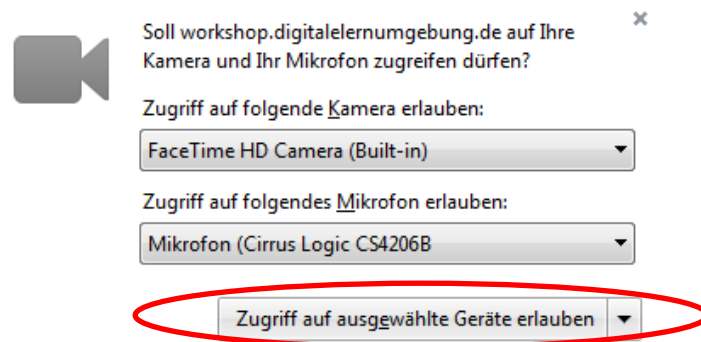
Soll workshop.digitalelernumgebung.de auf Ihre Kamera und Ihr Mikrofon zugreifen dürfen?

×

Zugriff auf folgende Kamera erlauben:

FaceTime HD Camera (Built-in)

Zugriff auf folgendes Mikrofon erlauben:

Mikrofon (Cirrus Logic CS4206B

Zugriff auf ausgewählte Geräte erlauben